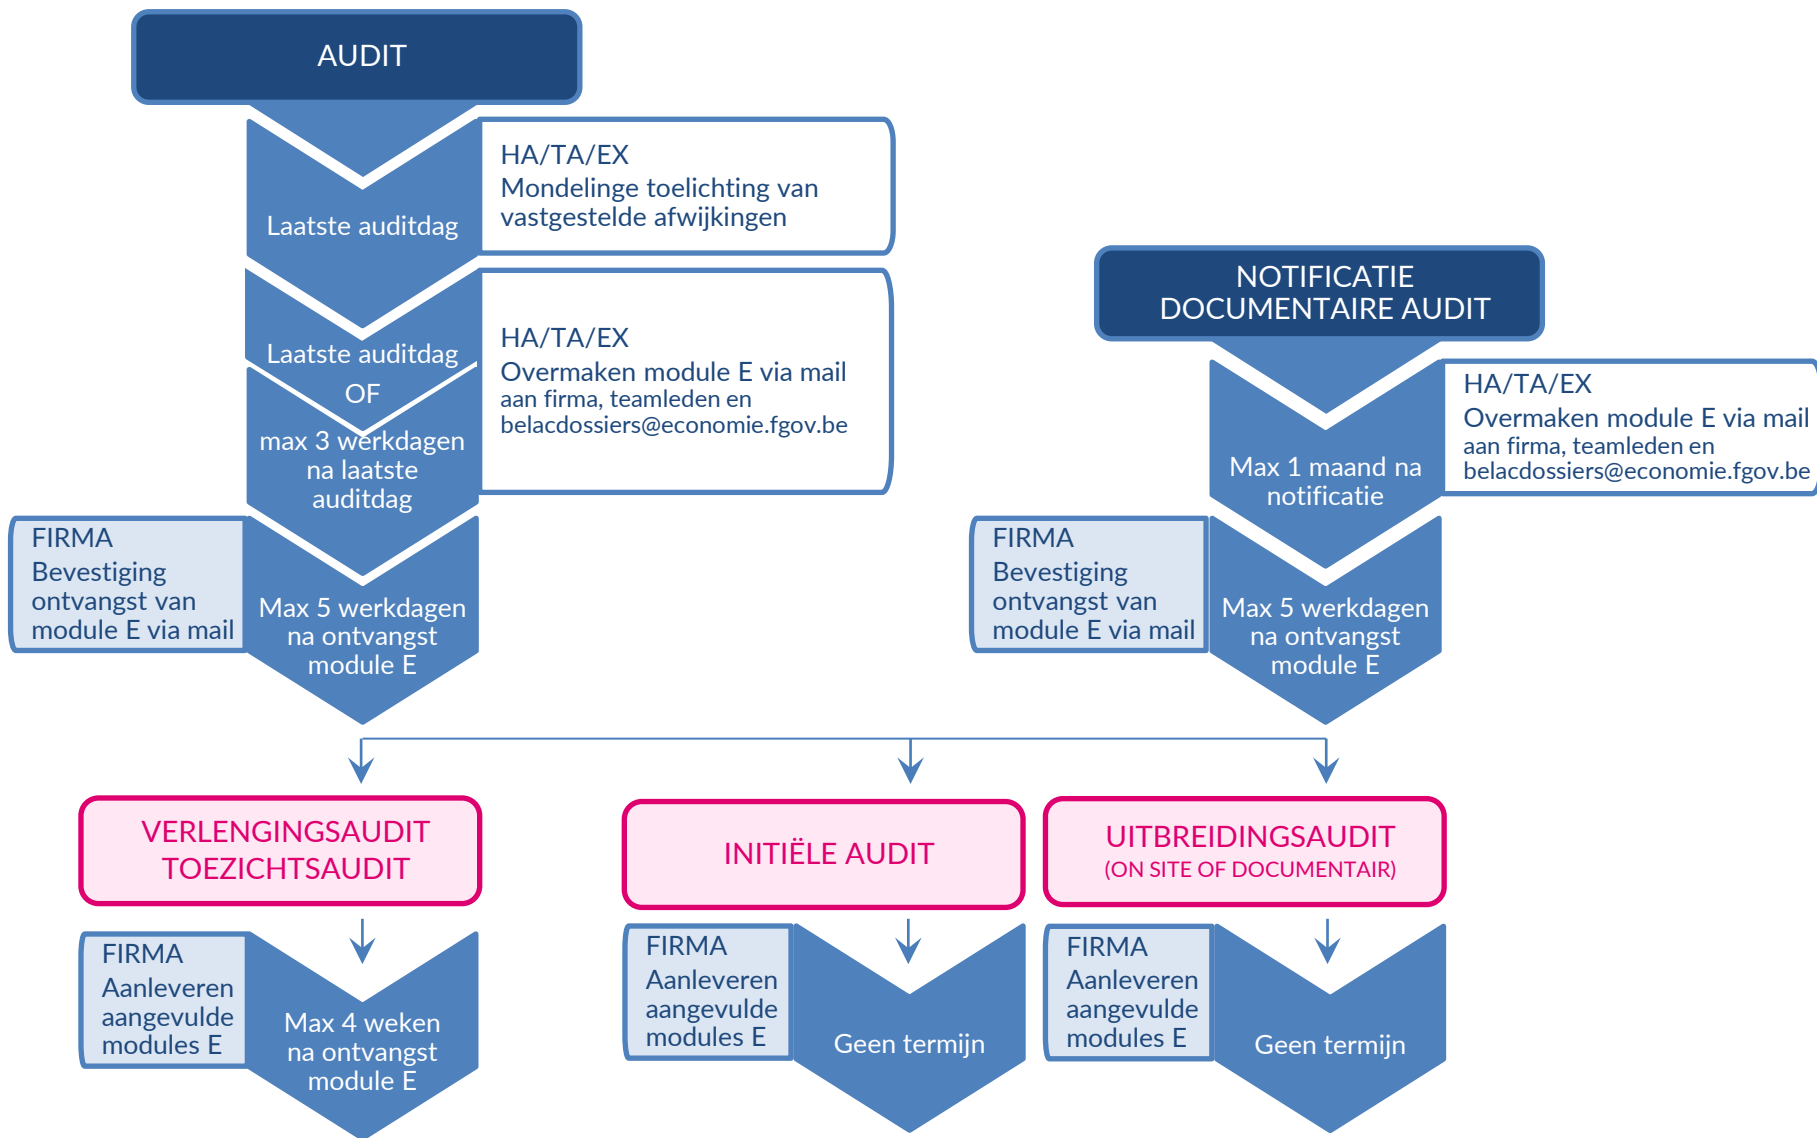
AUDIT

Laatste auditdag

HA/TA/EX
Mondelinge toelichting van vastgestelde afwijkingen

Laatste auditdag
OF
max 3 werkdagen na laatste auditdag

HA/TA/EX
Overmaken module E via mail
aan firma, teamleden en
belacdossiers@economie.fgov.be

FIRMA
Bevestiging ontvangst van module E via mail

Max 5 werkdagen na ontvangst module E

NOTIFICATIE
DOCUMENTAIRE AUDIT

Max 1 maand na notificatie

HA/TA/EX
Overmaken module E via mail
aan firma, teamleden en
belacdossiers@economie.fgov.be

FIRMA
Bevestiging ontvangst van module E via mail

Max 5 werkdagen na ontvangst module E

VERLENGINGSAUDIT
TOEZICHTSAUDIT

INITIËLE AUDIT

UITBREIDINGSAUDIT
(ON SITE OF DOCUMENTAIR)

FIRMA
Aanleveren aangevulde modules E

Max 4 weken na ontvangst module E

FIRMA
Aanleveren aangevulde modules E

Geen termijn

FIRMA
Aanleveren aangevulde modules E

Geen termijn